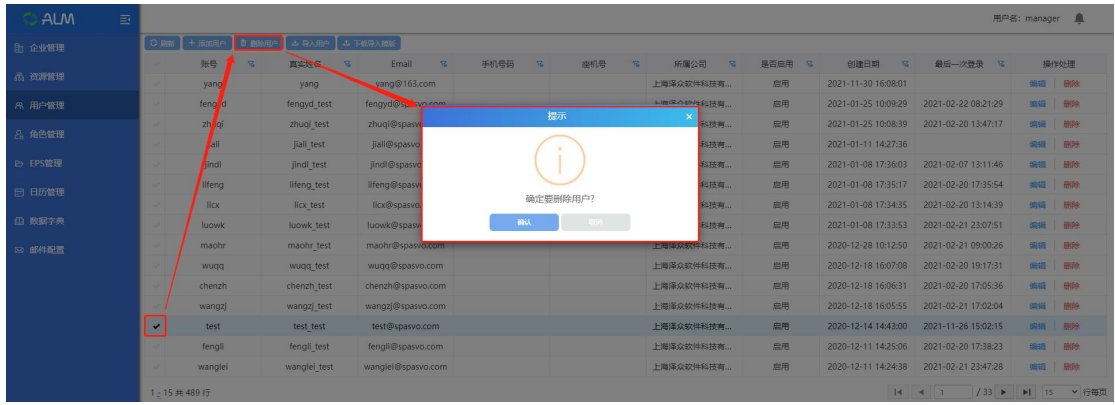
ALM

用户名: manager

企业管理
资源管理
用户管理
角色管理
EPS管理
日历管理
数据字典
邮件配置

刷新 + 添加用户 删除用户 导入用户 下载导入模板

| 账号 | 真实姓名 | Email | 手机号码 | 座机号 | 所属公司 | 是否启用 | 创建日期 | 最后一次登录 | 操作处理 |
|---|---|---|---|---|---|---|---|---|---|
| yang | yang | yang@163.com | | | 上海泽众软件科技有... | 启用 | 2021-11-30 16:08:01 | | 编辑 \| 删除 |
| fengyd | fengyd_test | fengyd@spasvo.com | | | 上海泽众软件科技有... | 启用 | 2021-01-25 10:09:29 | 2021-02-22 08:21:29 | 编辑 \| 删除 |
| zhuqi | zhuqi_test | zhuqi@spasvo | | | 上海泽众软件科技有... | 启用 | 2021-01-25 10:08:39 | 2021-02-20 13:47:17 | 编辑 \| 删除 |
| jiali | jiali_test | jiali@spasvo | | | 上海泽众软件科技有... | 启用 | 2021-01-11 14:27:36 | | 编辑 \| 删除 |
| jindl | jindl_test | jindl@spasvo | | | 上海泽众软件科技有... | 启用 | 2021-01-08 17:36:03 | 2021-02-07 13:11:46 | 编辑 \| 删除 |
| lifeng | lifeng_test | lifeng@spasvo | | | 上海泽众软件科技有... | 启用 | 2021-01-08 17:35:17 | 2021-02-20 17:35:54 | 编辑 \| 删除 |
| licx | licx_test | licx@spasvo | | | 上海泽众软件科技有... | 启用 | 2021-01-08 17:34:25 | 2021-02-20 13:14:39 | 编辑 \| 删除 |
| luowk | luowk_test | luowk@spasvo | | | 上海泽众软件科技有... | 启用 | 2021-01-08 17:33:53 | 2021-02-21 23:07:51 | 编辑 \| 删除 |
| maohr | maohr_test | maohr@spasvo.com | | | 上海泽众软件科技有... | 启用 | 2020-12-28 10:12:50 | 2021-02-21 09:00:26 | 编辑 \| 删除 |
| wuqq | wuqq_test | wuqq@spasvo.com | | | 上海泽众软件科技有... | 启用 | 2020-12-18 16:07:08 | 2021-02-20 19:17:31 | 编辑 \| 删除 |
| chenzh | chenzh_test | chenzh@spasvo.com | | | 上海泽众软件科技有... | 启用 | 2020-12-18 16:06:31 | 2021-02-20 17:05:36 | 编辑 \| 删除 |
| wangzj | wangzj_test | wangzj@spasvo.com | | | 上海泽众软件科技有... | 启用 | 2020-12-18 16:05:55 | 2021-02-21 17:02:04 | 编辑 \| 删除 |
| test | test_test | test@spasvo.com | | | 上海泽众软件科技有... | 启用 | 2020-12-14 14:43:00 | 2021-11-26 15:02:15 | 编辑 \| 删除 |
| fengli | fengli_test | fengli@spasvo.com | | | 上海泽众软件科技有... | 启用 | 2020-12-11 14:25:06 | 2021-02-20 17:38:23 | 编辑 \| 删除 |
| wanglei | wanglei_test | wanglei@spasvo.com | | | 上海泽众软件科技有... | 启用 | 2020-12-11 14:24:38 | 2021-02-21 23:47:28 | 编辑 \| 删除 |

提示
确定要删除用户?
确认 取消

1 - 15 共 489 行
1 /33 15 行每页